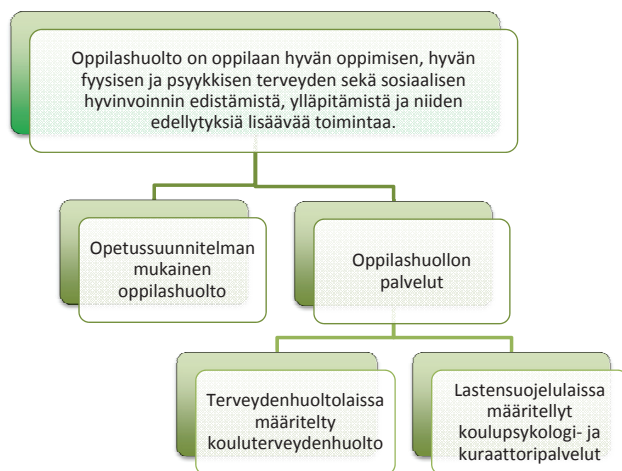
Oppilashuolto on oppilaan hyvän oppimisen, hyvän fyysisen ja psyykkisen terveyden sekä sosiaalisen hyvinvoinnin edistämistä, ylläpitämistä ja niiden edellytyksiä lisäävää toimintaa.

Opetussuunnitelman mukainen oppilashuolto

Oppilashuollon palvelut

Terveydenhuoltolaissa määritelty kouluterveydenhuolto

Lastensuojelulaissa määritellyt koulupsykologi- ja kuraattoripalvelut